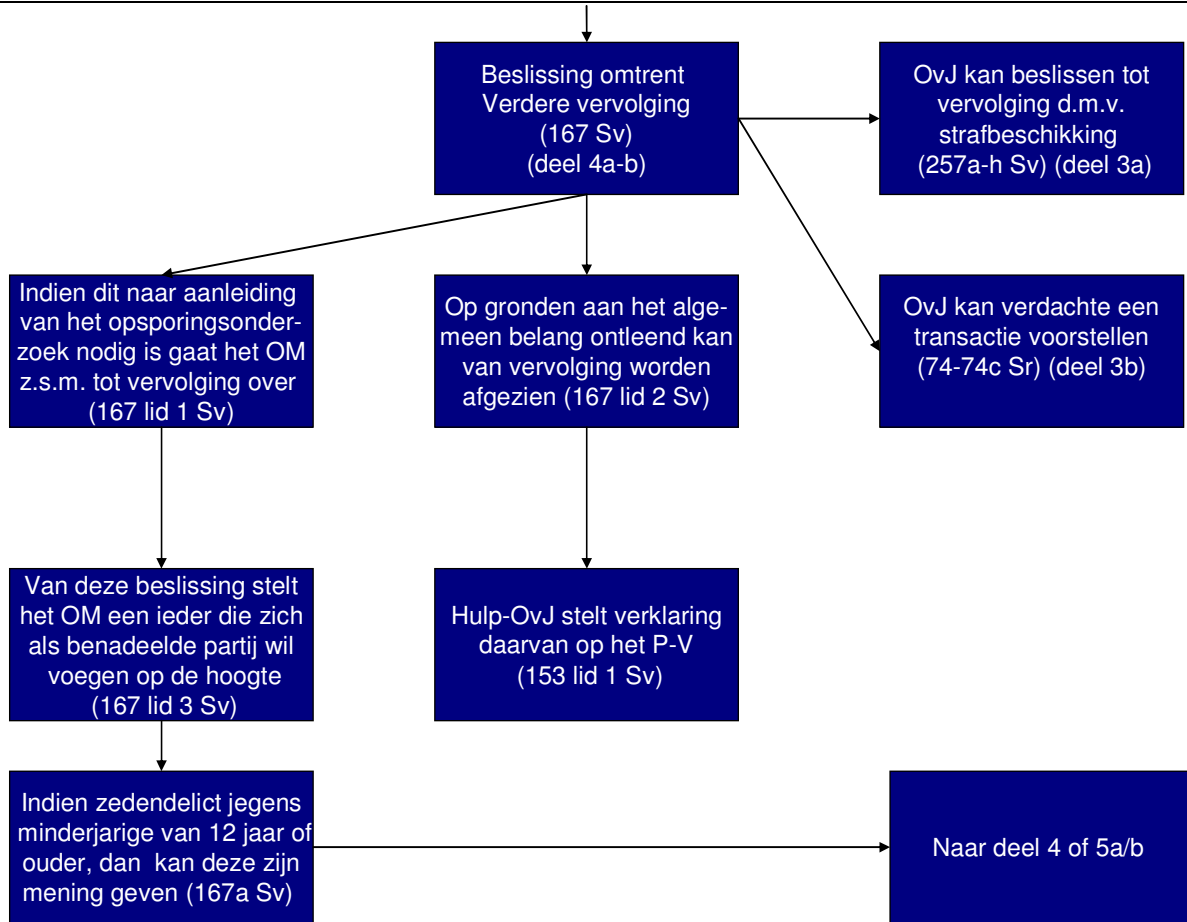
Beslissing omtrent Verdere vervolging (167 Sv) (deel 4a-b)

OvJ kan beslissen tot vervolging d.m.v. strafbeschikking (257a-h Sv) (deel 3a)

Indien dit naar aanleiding van het opsporingsonderzoek nodig is gaat het OM z.s.m. tot vervolging over (167 lid 1 Sv)

Op gronden aan het algemeen belang ontleend kan van vervolging worden afgezien (167 lid 2 Sv)

OvJ kan verdachte een transactie voorstellen (74-74c Sr) (deel 3b)

Van deze beslissing stelt het OM een ieder die zich als benadeelde partij wil voegen op de hoogte (167 lid 3 Sv)

Hulp-OvJ stelt verklaring daarvan op het P-V (153 lid 1 Sv)

Indien zedendelict jegens minderjarige van 12 jaar of ouder, dan kan deze zijn mening geven (167a Sv)

Naar deel 4 of 5a/b